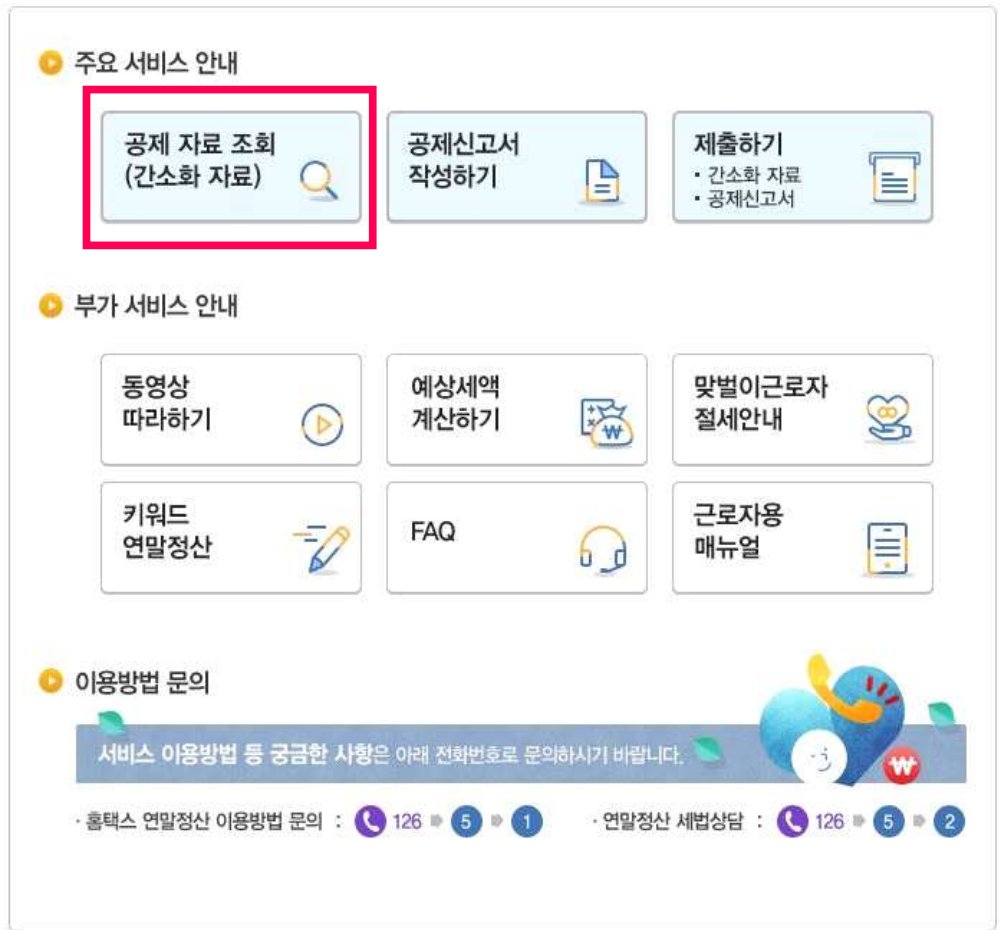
주요 서비스 안내

공제 자료 조회 (간소화 자료)

공제신고서 작성하기

제출하기
• 간소화 자료
• 공제신고서

부가 서비스 안내

동영상 따라하기

예상세액 계산하기

맞벌이근로자 절세안내

키워드 연말정산

FAQ

근로자용 매뉴얼

이용방법 문의

서비스 이용방법 등 궁금한 사항은 아래 전화번호로 문의하시기 바랍니다.

· 홈택스 연말정산 이용방법 문의 : 126 ▸ 5 ▸ 1

· 연말정산 세법상담 : 126 ▸ 5 ▸ 2